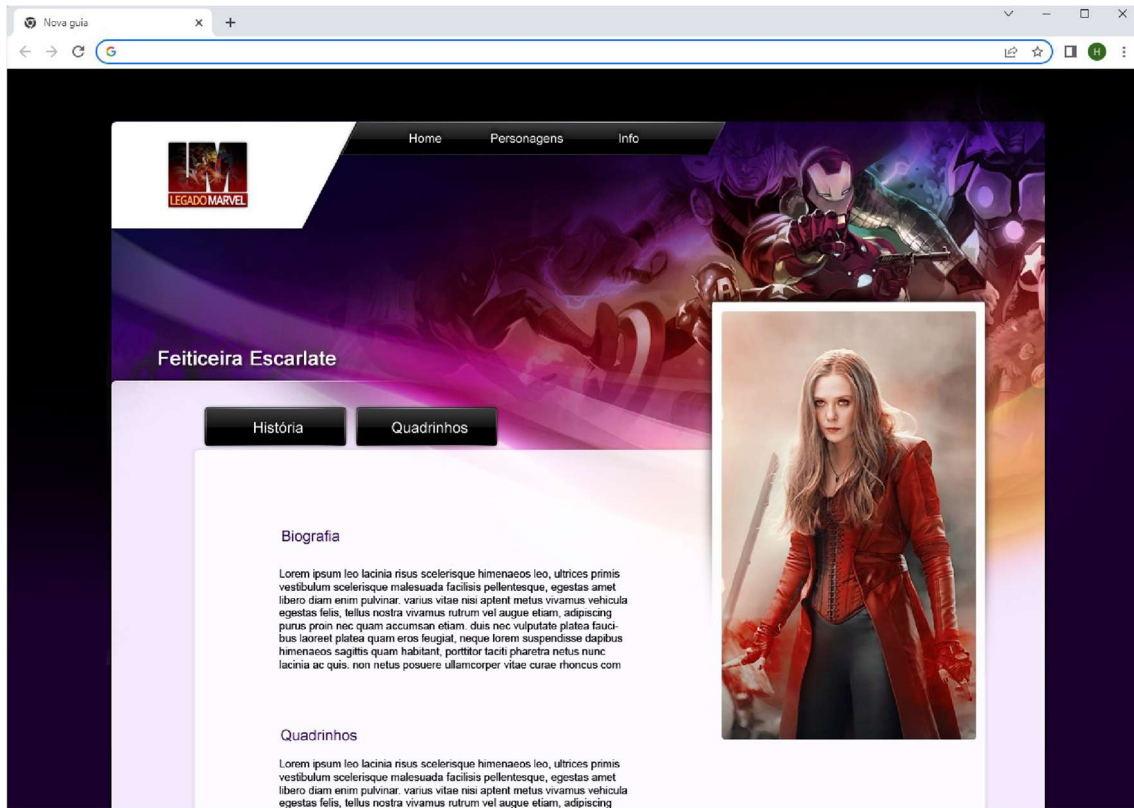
Nova guia

LM LEGADO MARVEL

Home Personagens Info

Feiticeira Escarlate

História Quadrinhos

Biografia

Lorem ipsum leo lacinia risus scelerisque himenaeos leo, ultrices primis vestibulum scelerisque malesuada facilisis pellentesque, egestas amet libero diam enim pulvinar. varius vitae nisi aptent metus vivamus vehicula egestas felis, tellus nostra vivamus rutrum vel augue etiam, adipiscing purus proin nec quam accumsan etiam. duis nec vulputate platea faucibus laoreet platea quam eros feugiat, neque lorem suspendisse dapibus himenaeos sagittis quam habitant, porttitor taciti pharetra netus nunc lacinia ac quis. non netus posuere ullamcorper vitae curae rhoncus com

Quadrinhos

Lorem ipsum leo lacinia risus scelerisque himenaeos leo, ultrices primis vestibulum scelerisque malesuada facilisis pellentesque, egestas amet libero diam enim pulvinar. varius vitae nisi aptent metus vivamus vehicula egestas felis, tellus nostra vivamus rutrum vel augue etiam, adipiscing